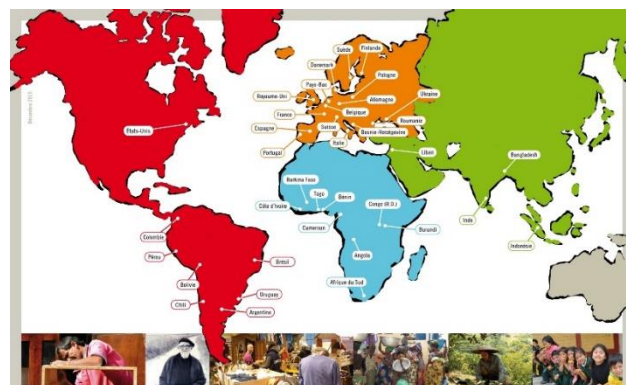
États-Unis

Colombie

Pérou

Bolivie

Chili

Brésil

Uruguay

Argentine

Suède

Finlande

Danemark

Pologne

Pays-Bas

Royaume-Uni

Allemagne

Ukraine

Belgique

France

Roumanie

Espagne

Suisse

Bosnie-Herzégovine

Portugal

Italie

Liban

Burkina Faso

Togo

Côte d'Ivoire

Bénin

Congo (R.D.)

Cameroun

Burundi

Angola

Afrique du Sud

Bangladesh

Inde

Indonésie

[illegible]